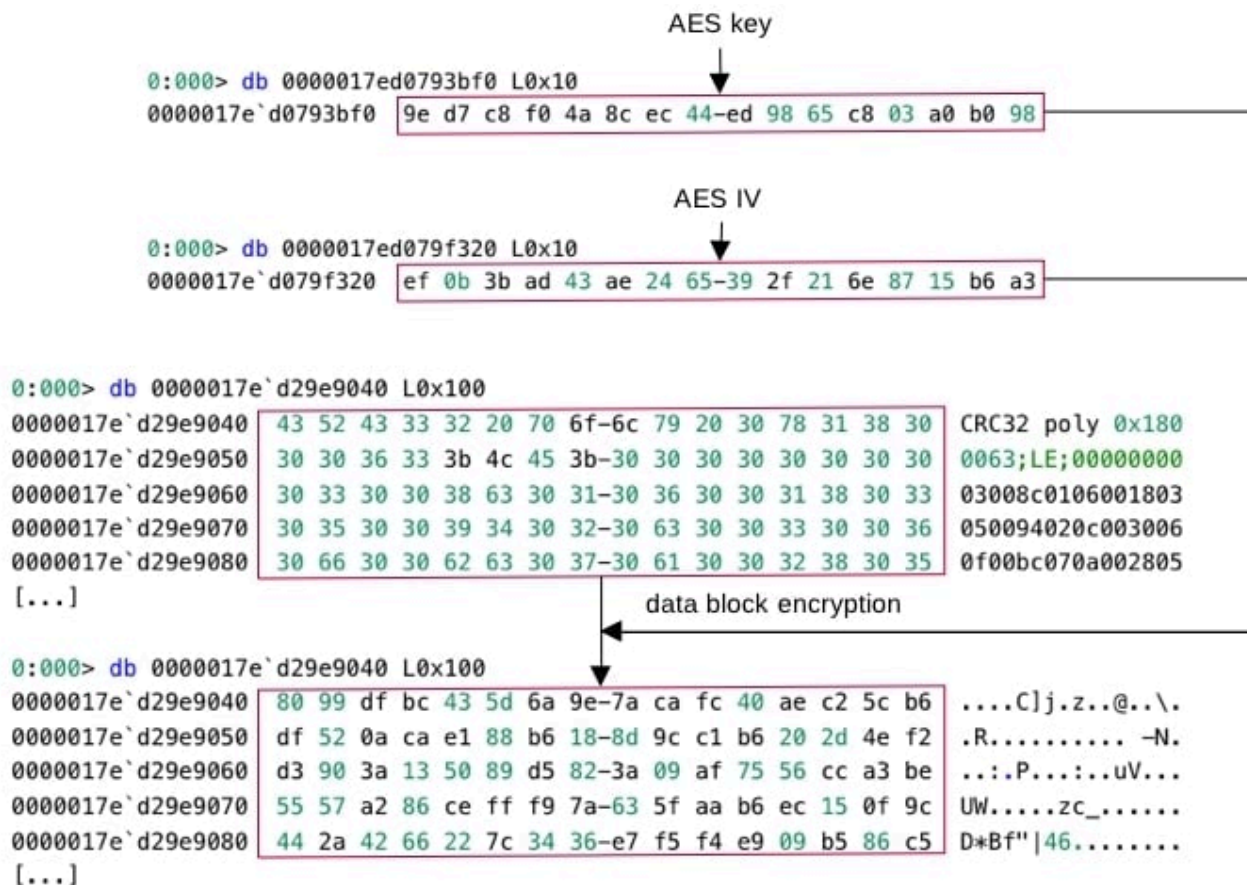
AES key

0:000> db 0000017ed0793bf0 L0x10
0000017e`d0793bf0 9e d7 c8 f0 4a 8c ec 44-ed 98 65 c8 03 a0 b0 98

AES IV

0:000> db 0000017ed079f320 L0x10
0000017e`d079f320 ef 0b 3b ad 43 ae 24 65-39 2f 21 6e 87 15 b6 a3

0:000> db 0000017e`d29e9040 L0x100
0000017e`d29e9040 43 52 43 33 32 20 70 6f-6c 79 20 30 78 31 38 30 CRC32 poly 0x180
0000017e`d29e9050 30 30 36 33 3b 4c 45 3b-30 30 30 30 30 30 30 30 0063;LE;00000000
0000017e`d29e9060 30 33 30 30 38 63 30 31-30 36 30 30 31 38 30 33 03008c0106001803
0000017e`d29e9070 30 35 30 30 39 34 30 32-30 63 30 30 33 30 30 36 050094020c003006
0000017e`d29e9080 30 66 30 30 62 63 30 37-30 61 30 30 32 38 30 35 0f00bc070a002805
[...]

data block encryption

0:000> db 0000017e`d29e9040 L0x100
0000017e`d29e9040 80 99 df bc 43 5d 6a 9e-7a ca fc 40 ae c2 5c b6 ....C]j.z..@..\.
0000017e`d29e9050 df 52 0a ca e1 88 b6 18-8d 9c c1 b6 20 2d 4e f2 .R.......... -N.
0000017e`d29e9060 d3 90 3a 13 50 89 d5 82-3a 09 af 75 56 cc a3 be ..:.P...:..uV...
0000017e`d29e9070 55 57 a2 86 ce ff f9 7a-63 5f aa b6 ec 15 0f 9c UW.....zc_......
0000017e`d29e9080 44 2a 42 66 22 7c 34 36-e7 f5 f4 e9 09 b5 86 c5 D*Bf"|46........
[...]